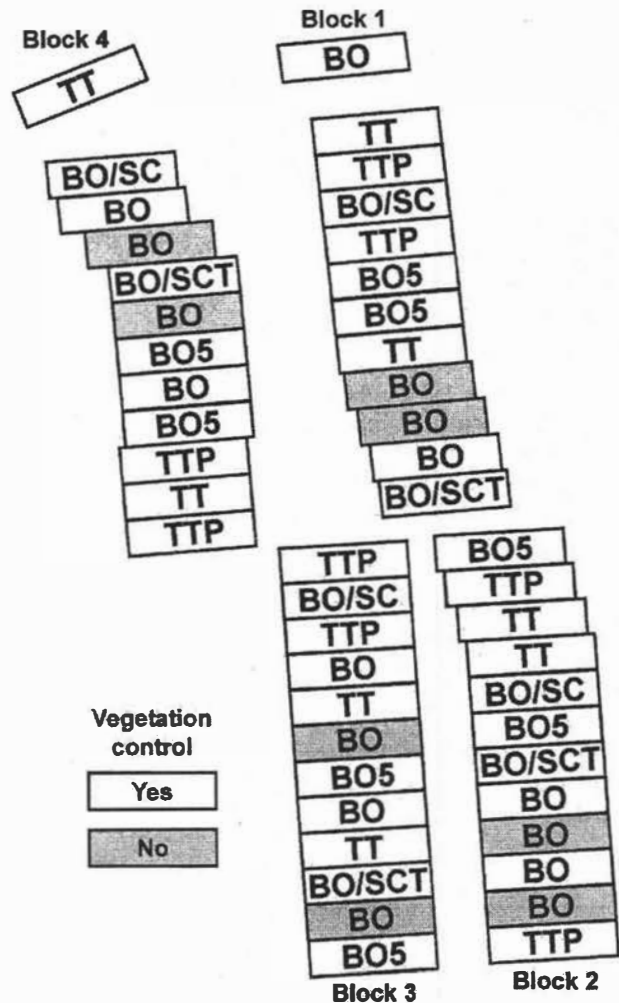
Block 4

TT

BO/SC
BO
BO
BO/SCT
BO
BO5
BO
BO5
TTP
TT
TTP

Block 1

BO

TT
TTP
BO/SC
TTP
BO5
BO5
TT
BO
BO
BO
BO/SCT

Vegetation control

Yes

No

TTP
BO/SC
TTP
BO
TT
BO
BO5
BO
TT
BO/SCT
BO
BO5

Block 3

BO5
TTP
TT
TT
BO/SC
BO5
BO/SCT
BO
BO
BO
BO
TTP

Block 2